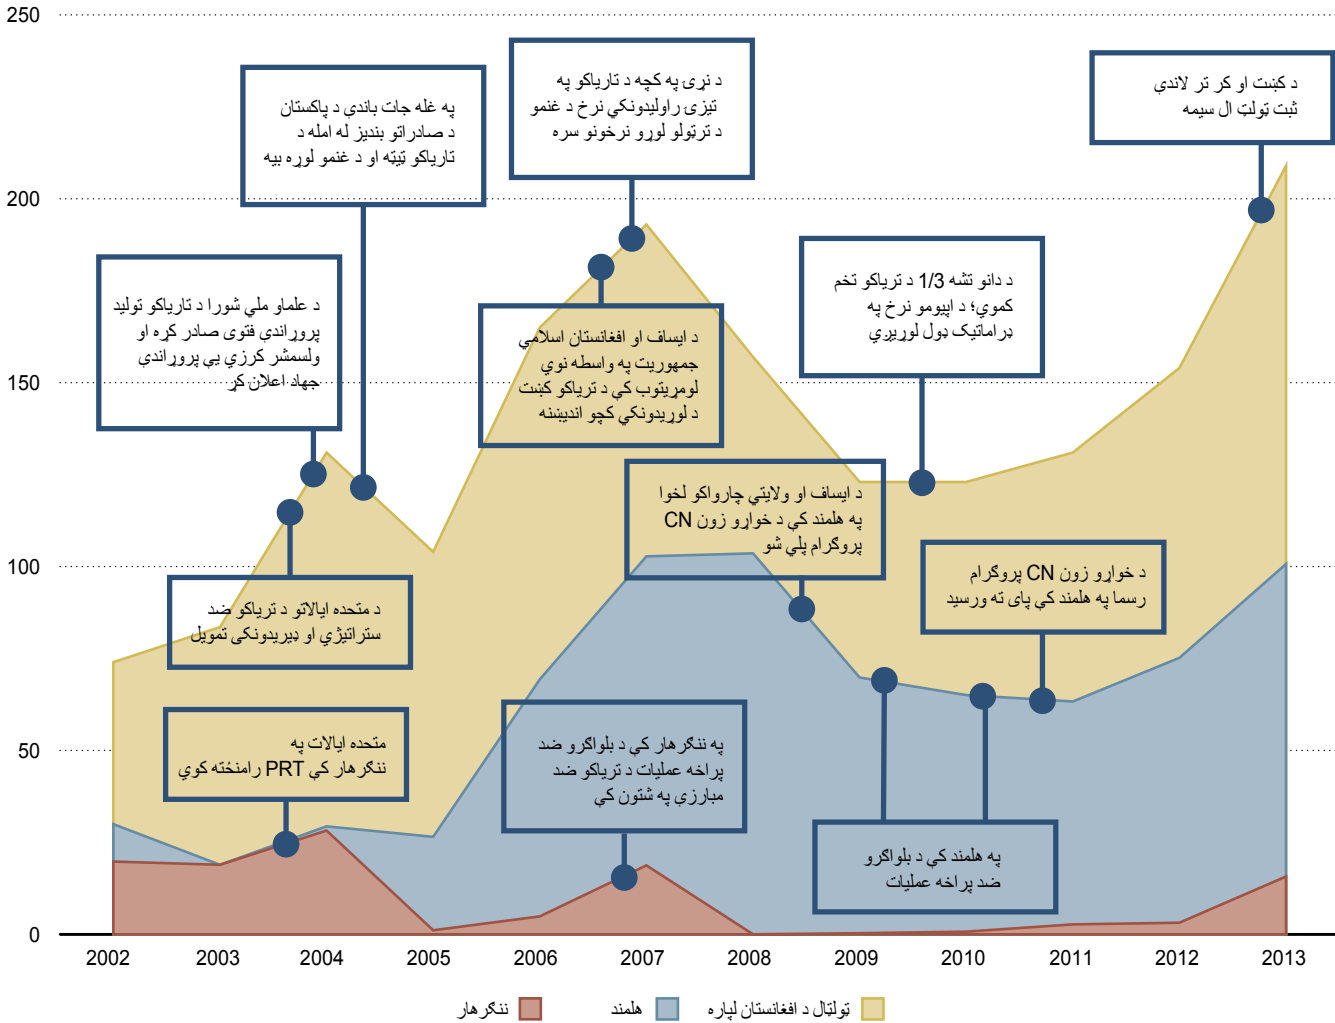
250

200

150

100

50

0

د کښت او کر تر ټولو لاندې ثبت ټولټ ال سیمه

د نړۍ په کچه د تریاکو په تیزۍ راولیدونکي نرخ د غنمو د ترټولو لورو نرخونو سره

په غله جات بانديې د پاکستان د صادراتو بندیز له امله د تریاکو ټیټه او د غنمو لوړه بیه

د علماو ملي شورا د تریاکو تولید پرواندي فتوی صادر کړه او ولسمشر کرزي یې پرواندي جهاد اعلان کړ

د ایساف او افغانستان اسلامي جمهوریت په واسطه نوي لومړیتوب کې د تریاکو کښت د لوړیدونکي کچو اندیښنه

د دانو تشه 1/3 د تریاکو تخم کموي؛ د اپیومو نرخ په ډراماتیک ډول لوړیږي

د ایساف او ولایتي چارواکو لخوا په هلمند کې د خوارو زون CN پروګرام پلي شو

د متحده ایالاتو د تریاکو ضد ستراتیژي او پیریدونکی تمویل

د خوارو زون CN پروګرام رسما په هلمند کې پای ته ورسید

متحده ایالات په ننګرهار کې PRT رامنځته کوي

په ننګرهار کې د بلواګرو ضد پراخه عملیات د تریاکو ضد مبارزې په شتون کې

په هلمند کې د بلواګرو ضد پراخه عملیات

2002 2003 2004 2005 2006 2007 2008 2009 2010 2011 2012 2013

ننګرهار

هلمند

ټولټال د افغانستان لپاره